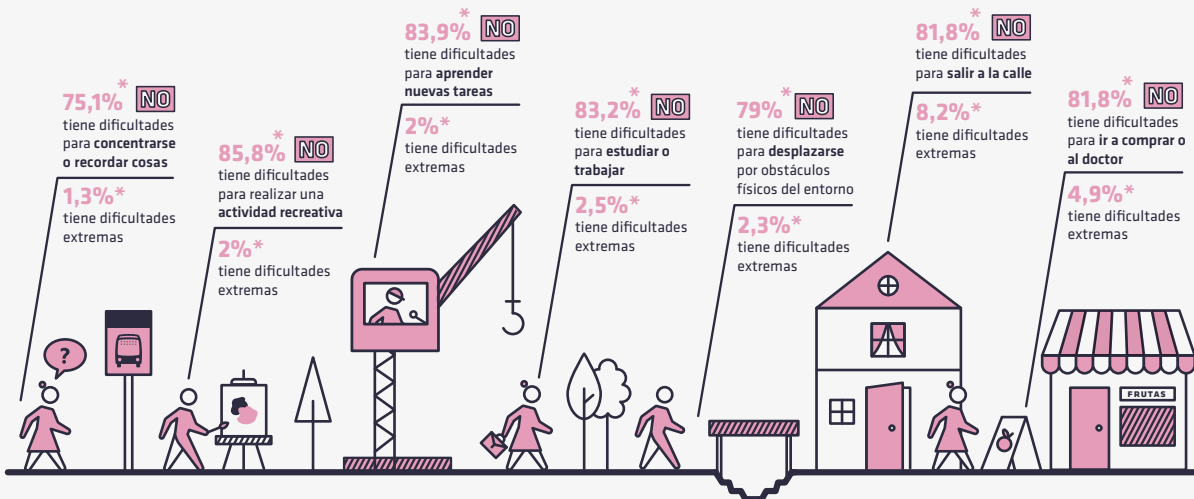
75,1%* NO
tiene dificultades para concentrarse o recordar cosas

1,3%*
tiene dificultades extremas

85,8%* NO
tiene dificultades para realizar una actividad recreativa

2%*
tiene dificultades extremas

83,9%* NO
tiene dificultades para aprender nuevas tareas

2%*
tiene dificultades extremas

83,2%* NO
tiene dificultades para estudiar o trabajar

2,5%*
tiene dificultades extremas

79%* NO
tiene dificultades para desplazarse por obstáculos físicos del entorno

2,3%*
tiene dificultades extremas

81,8%* NO
tiene dificultades para salir a la calle

8,2%*
tiene dificultades extremas

81,8%* NO
tiene dificultades para ir a comprar o al doctor

4,9%*
tiene dificultades extremas

?

FRUTAS